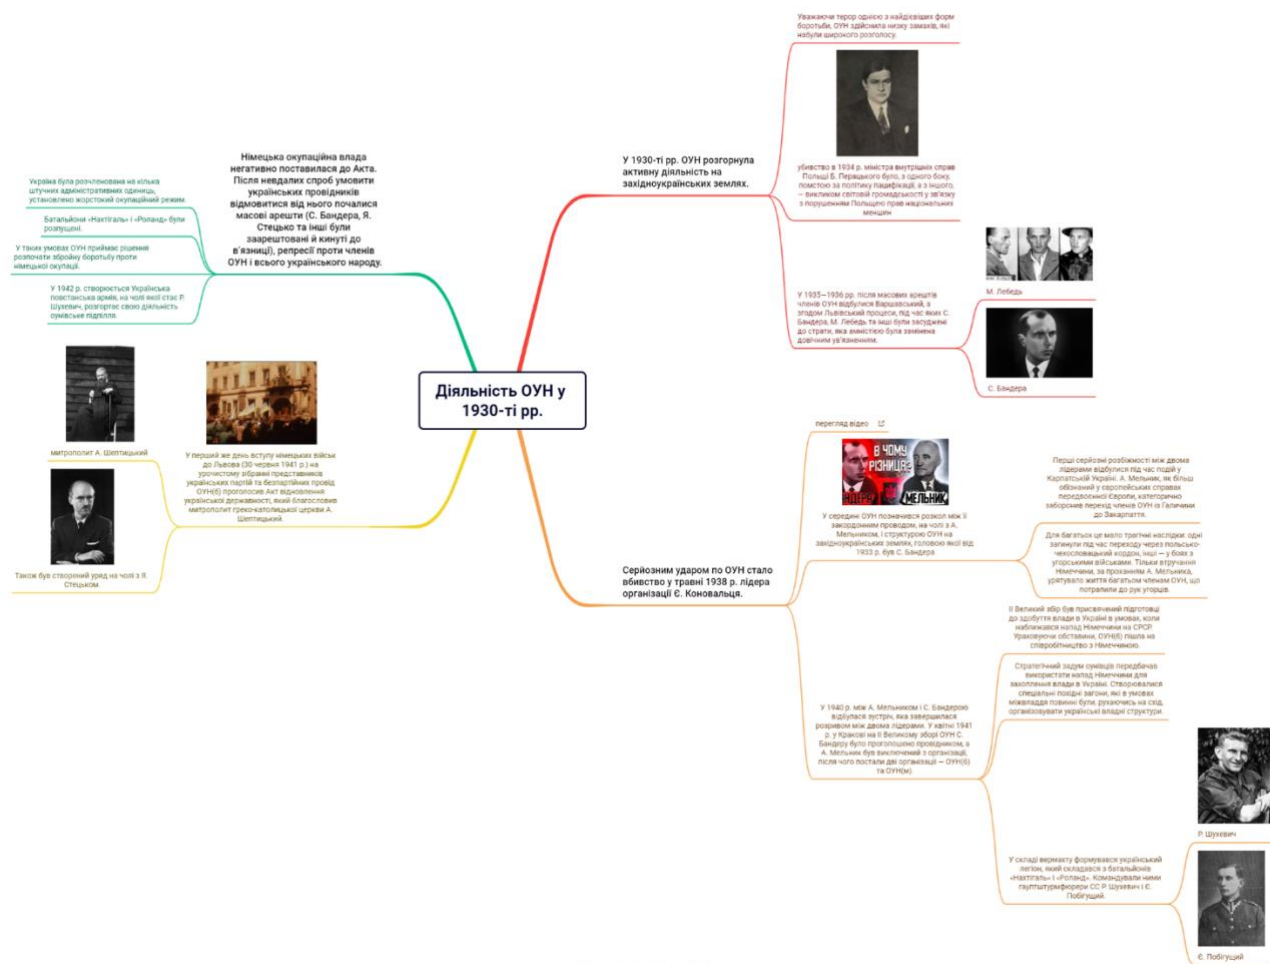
Діяльність ОУН у 1930-ті рр.

У 1930-ті рр. ОУН розгорнула активну діяльність на західноукраїнських землях.

Уважаючи терор однією з найдієвіших форм боротьби, ОУН здійснила низку замахів, які набули широкого розголосу.

убивство в 1934 р. міністра внутрішніх справ Польщі Б. Перацького було, з одного боку, помстою за політику пацифікації, а з іншого, — викликом світової громадськості у зв'язку з порушенням Польщею прав національних меншин

У 1935—1936 рр. після масових арештів членів ОУН відбулися Варшавський, а згодом Львівський процеси, під час яких С. Бандера, М. Лебедь та інші були засуджені до страти, яка внаслідок була замінена довічним ув'язненням.

М. Лебедь

С. Бандера

Німецька окупаційна влада негативно поставилася до Акта. Після невдалих спроб умовити українських провідників відмовитися від нього почалися масові арешти (С. Бандера, Я. Стецько та інші були заарештовані й кинуті до в'язниці), репресії проти членів ОУН і всього українського народу.

Україна була розчленована на кілька штучних адміністративних одиниць, установлено жорстокий окупаційний режим.

Батальйони «Нахтігаль» і «Роланд» були розпущені.

У таких умовах ОУН приймає рішення розпочати збройну боротьбу проти німецької окупації.

У 1942 р. створюється Українська повстанська армія, на чолі якої стає Р. Шухевич, розгортає свою діяльність оунівське підпілля.

митрополит А. Шептицький

У перший же день вступу німецьких військ до Львова (30 червня 1941 р.) на урочистому зібранні представників українських партій та безпартійних провід ОУН(б) проголосив Акт відновлення української держави, який благословив митрополит греко-католицької церкви А. Шептицький

Також був створений уряд на чолі з Я. Стецьком.

перегляд відео

В ЧОМУ РІЗНИЦЯ? БАНДЕРА МЕЛЬНИК

У середині ОУН позначився розкол між її закордонним проводом, на чолі з А. Мельником, і структурою ОУН на західноукраїнських землях, головою якої від 1933 р. був С. Бандера

Серйозним ударом по ОУН стало вбивство у травні 1938 р. лідера організації Є. Коновальця.

Перші серйозні розбіжності між двома лідерами відбулися під час подій у Карпатській Україні. А. Мельник, як більш обізнаний у європейських справах передвоєнної Європи, категорично заборонив перехід членів ОУН із Галичини до Закарпаття.

Для багатьох це мало трагічні наслідки: одні загинули під час переходу через польсько-чехословацький кордон, інші — у боях з угорськими військами. Тільки втручання Німеччини, за проханням А. Мельника, урятувало життя багатьом членам ОУН, що потрапили до рук угорців.

II Великий збір був присвячений підготовці до здобуття влади в Україні в умовах, коли наближався напад Німеччини на СРСР. Ураховуючи обставини, ОУН(б) пішла на співробітництво з Німеччиною.

Стратегічний задум оунівців передбачав використати напад Німеччини для захоплення влади в Україні. Створювалися спеціальні похідні загони, які в умовах міжвладдя повинні були, рухаючись на схід, організовувати українські владні структури.

У 1940 р. між А. Мельником і С. Бандерою відбулася зустріч, яка завершилася розривом між двома лідерами. У квітні 1941 р. у Кракові на II Великому зборі ОУН С. Бандеру було проголошено провідником, а А. Мельник був виключений з організації, після чого постали дві організації — ОУН(б) та ОУН(м)

Р. Шухевич

У складі вермахту формувався український легіон, який складався з батальйонів «Нахтігаль» і «Роланд». Командували ними гауптштурмфюрери СС Р. Шухевич і Є. Побігущий.

Є. Побігущий